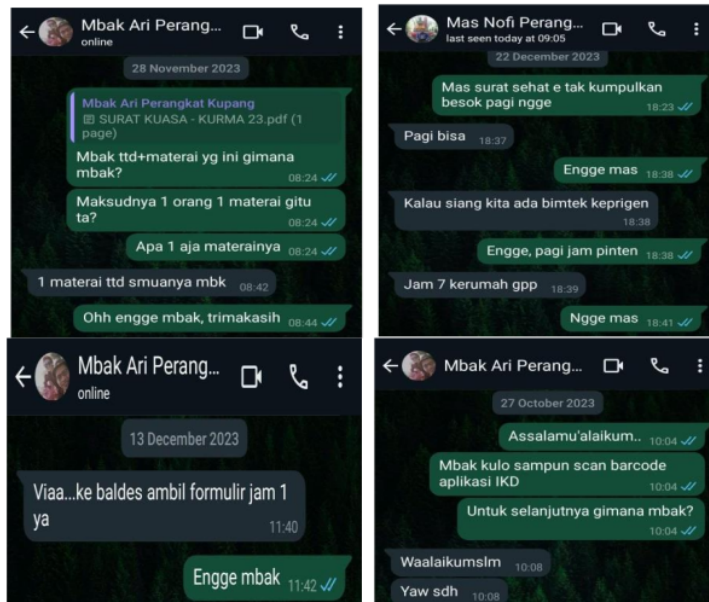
Mbak Ari Perang...
online

28 November 2023

Mbak Ari Perangkat Kupang
SURAT KUASA - KURMA 23.pdf (1 page)
Mbak ttd+materai yg ini gimana mbak? 08:24

Maksudnya 1 orang 1 materai gitu ta? 08:24

Apa 1 aja materainya 08:24

1 materai ttd smuanya mbk 08:42

Ohh engge mbak, trimakasih 08:44

Mas Nofi Perang...
last seen today at 09:05

22 December 2023

Mas surat sehat e tak kumpulkan besok pagi ngge 18:23

Pagi bisa 18:37

Engge mas 18:38

Kalau siang kita ada bimtek keprigen 18:38

Engge, pagi jam pinten 18:38

Jam 7 kerumah gpp 18:39

Ngge mas 18:41

Mbak Ari Perang...
online

13 December 2023

Viaa...ke baldes ambil formulir jam 1 ya 11:40

Engge mbak 11:42

Mbak Ari Perang...

27 October 2023

Assalamu'alaikum.. 10:04

Mbak kulo sampun scan barcode aplikasi IKD 10:04

Untuk selanjutnya gimana mbak? 10:04

Waalaikumslm 10:08

Yaw sdh 10:08